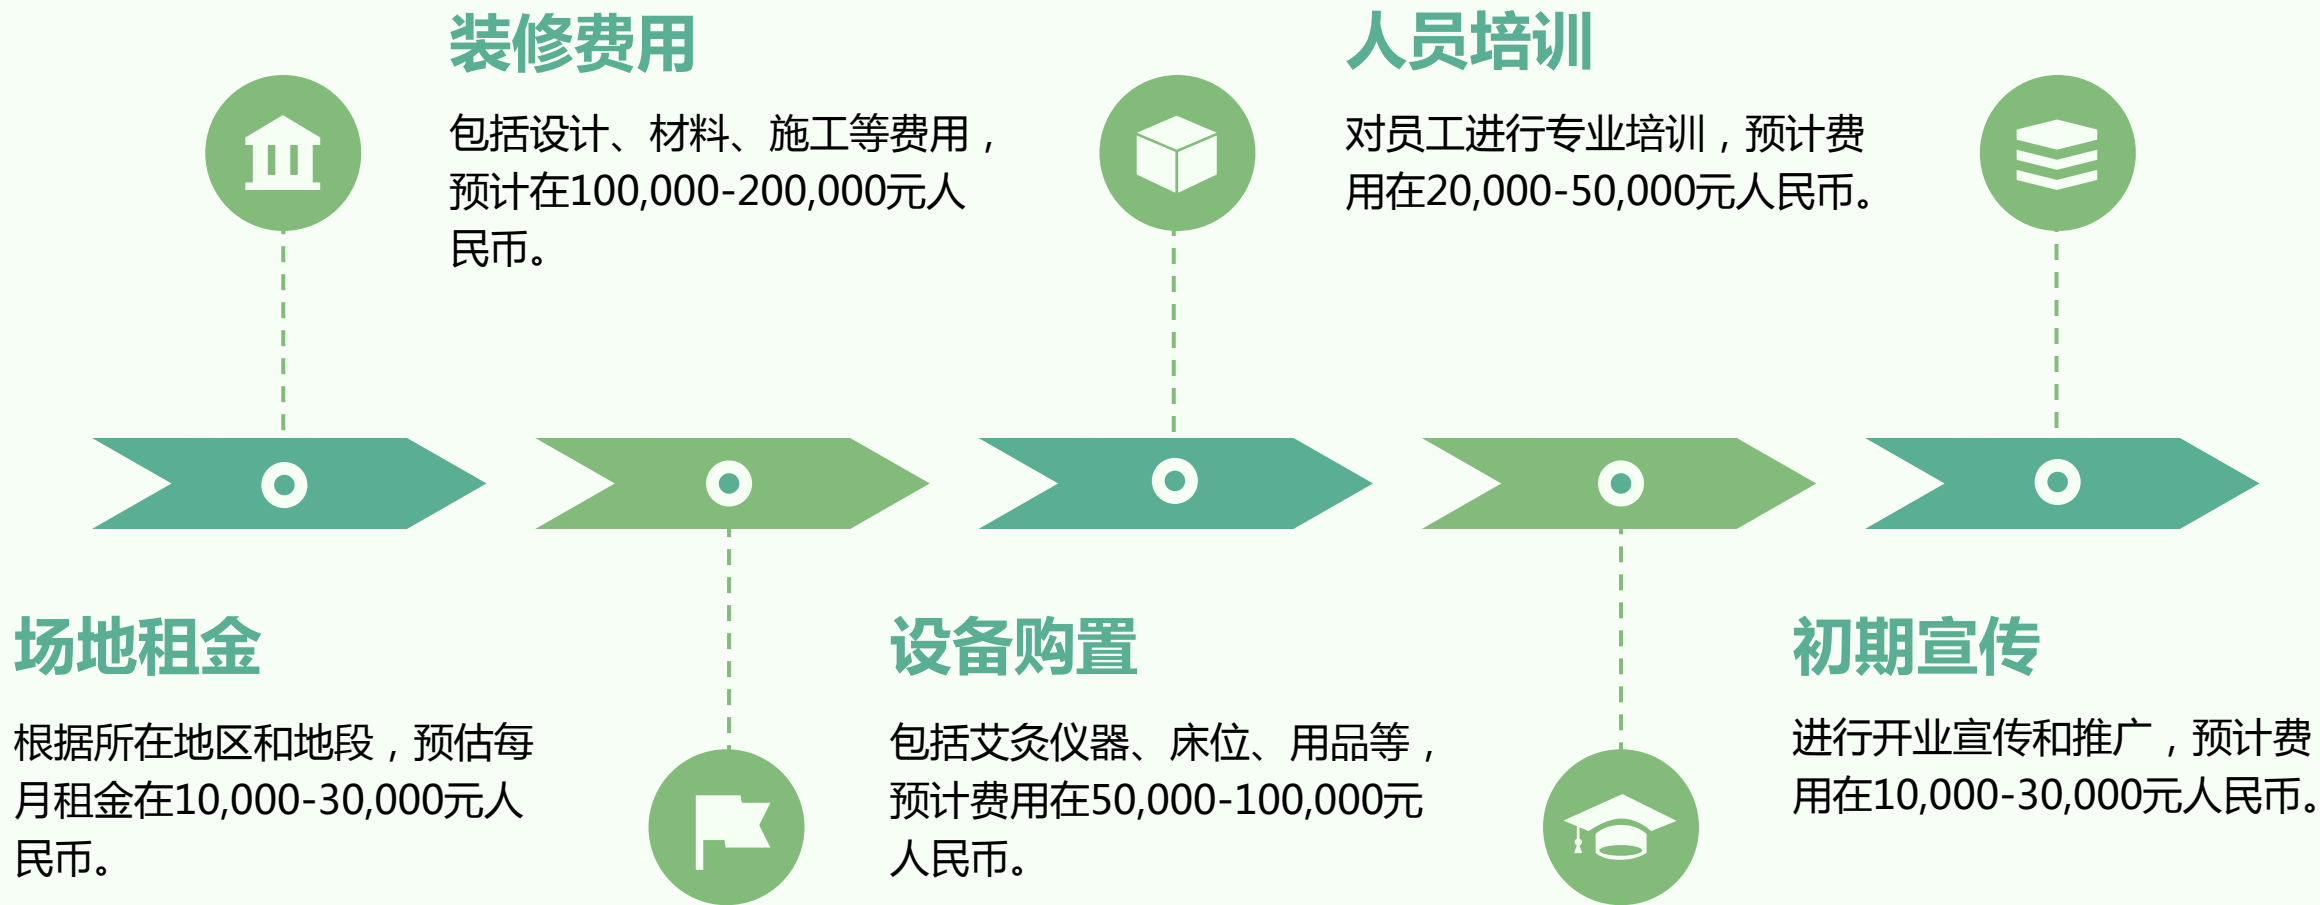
装修费用

包括设计、材料、施工等费用，预计在100,000-200,000元人民币。

人员培训

对员工进行专业培训，预计费用在20,000-50,000元人民币。

场地租金

根据所在地区和地段，预估每月租金在10,000-30,000元人民币。

设备购置

包括艾灸仪器、床位、用品等，预计费用在50,000-100,000元人民币。

初期宣传

进行开业宣传和推广，预计费用在10,000-30,000元人民币。